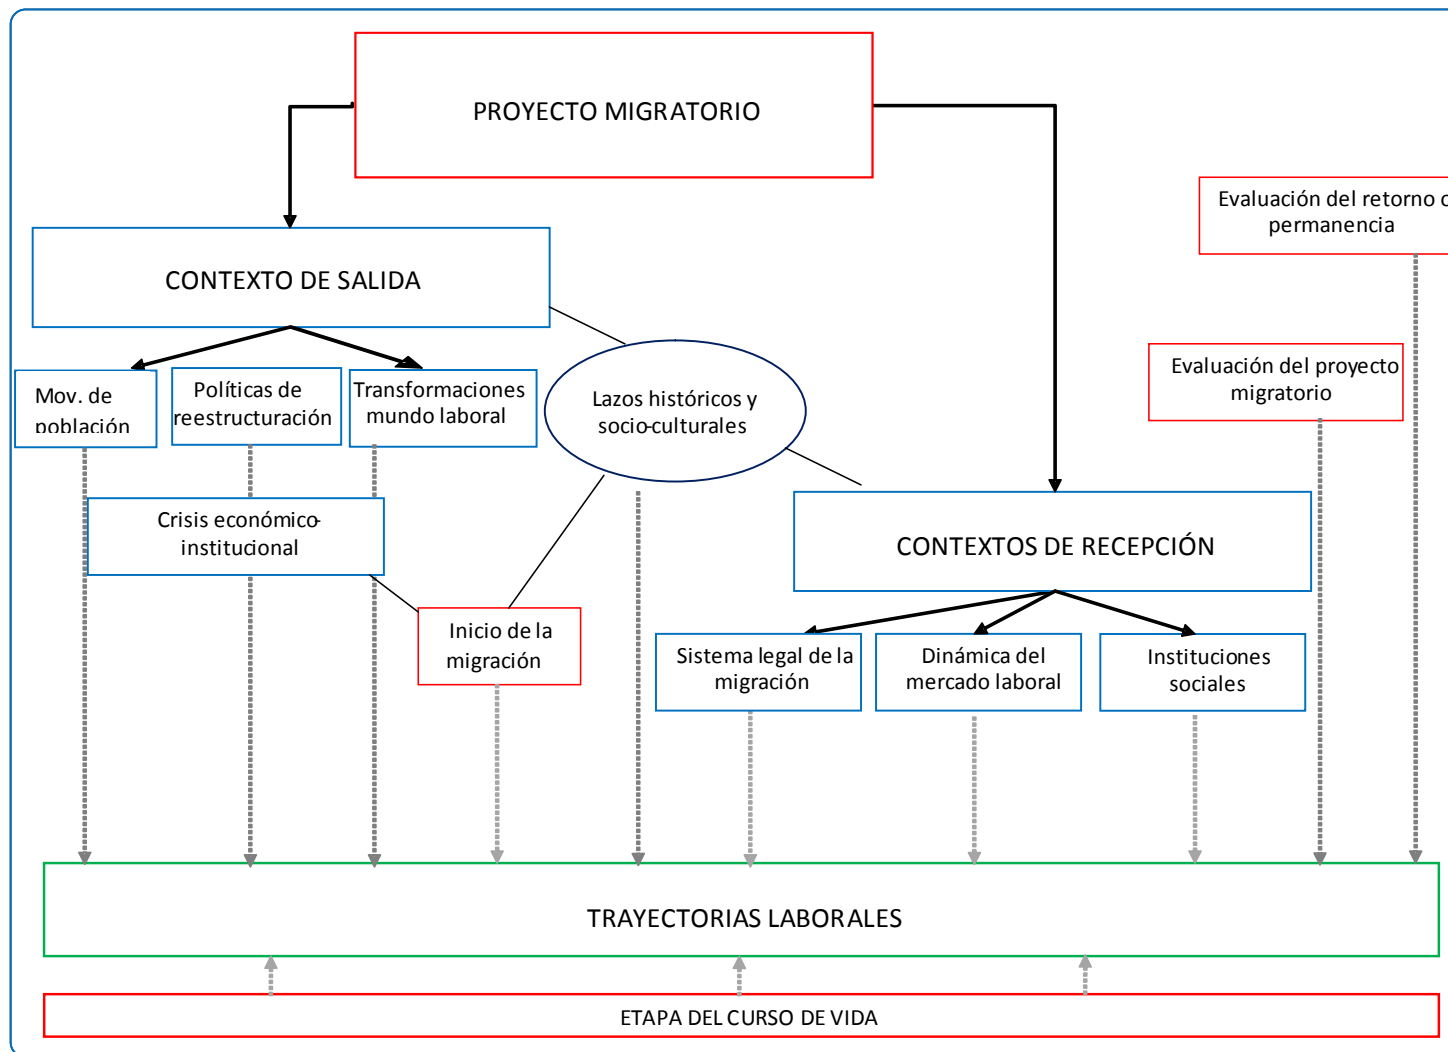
PROYECTO MIGRATORIO

CONTEXTO DE SALIDA

Evaluación del retorno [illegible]
permanencia

Evaluación del proyecto migratorio

Mov. de población

Políticas de reestructuración

Transformaciones mundo laboral

Lazos históricos y socio-culturales

Crisis económico-institucional

CONTEXTOS DE RECEPCIÓN

Inicio de la migración

Sistema legal de la migración

Dinámica del mercado laboral

Instituciones sociales

TRAYECTORIAS LABORALES

ETAPA DEL CURSO DE VIDA